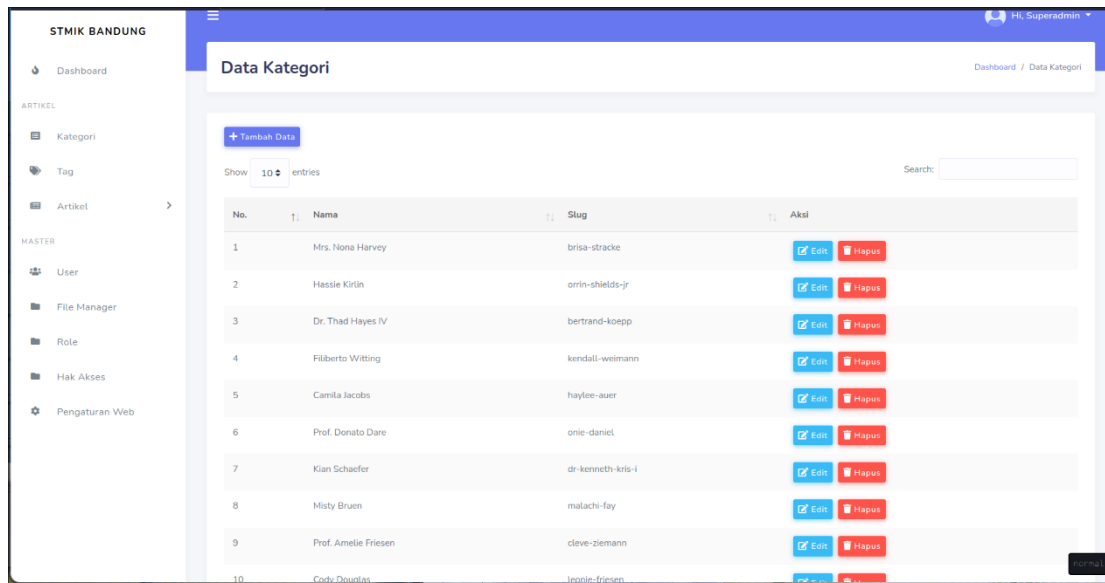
STMIK BANDUNG

Dashboard

ARTIKEL

Kategori

Tag

Artikel

MASTER

User

File Manager

Role

Hak Akses

Pengaturan Web

Hi, Superadmin

Data Kategori

Dashboard / Data Kategori

+ Tambah Data

Show 10 entries

Search:

| No. | Nama | Slug | Aksi |
|---|---|---|---|
| 1 | Mrs. Nona Harvey | brisa-stracke | Edit Hapus |
| 2 | Hassie Kirlin | orrin-shields-jr | Edit Hapus |
| 3 | Dr. Thad Hayes IV | bertrand-koepp | Edit Hapus |
| 4 | Filiberto Witting | kendall-weimann | Edit Hapus |
| 5 | Camila Jacobs | haylee-auer | Edit Hapus |
| 6 | Prof. Donato Dare | onie-daniel | Edit Hapus |
| 7 | Kian Schaefer | dr-kenneth-kris-i | Edit Hapus |
| 8 | Misty Bruen | malachi-fay | Edit Hapus |
| 9 | Prof. Amelie Friesen | cleve-ziemann | Edit Hapus |
| 10 | Cody Douglas | leonie-friesen | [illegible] |

normal